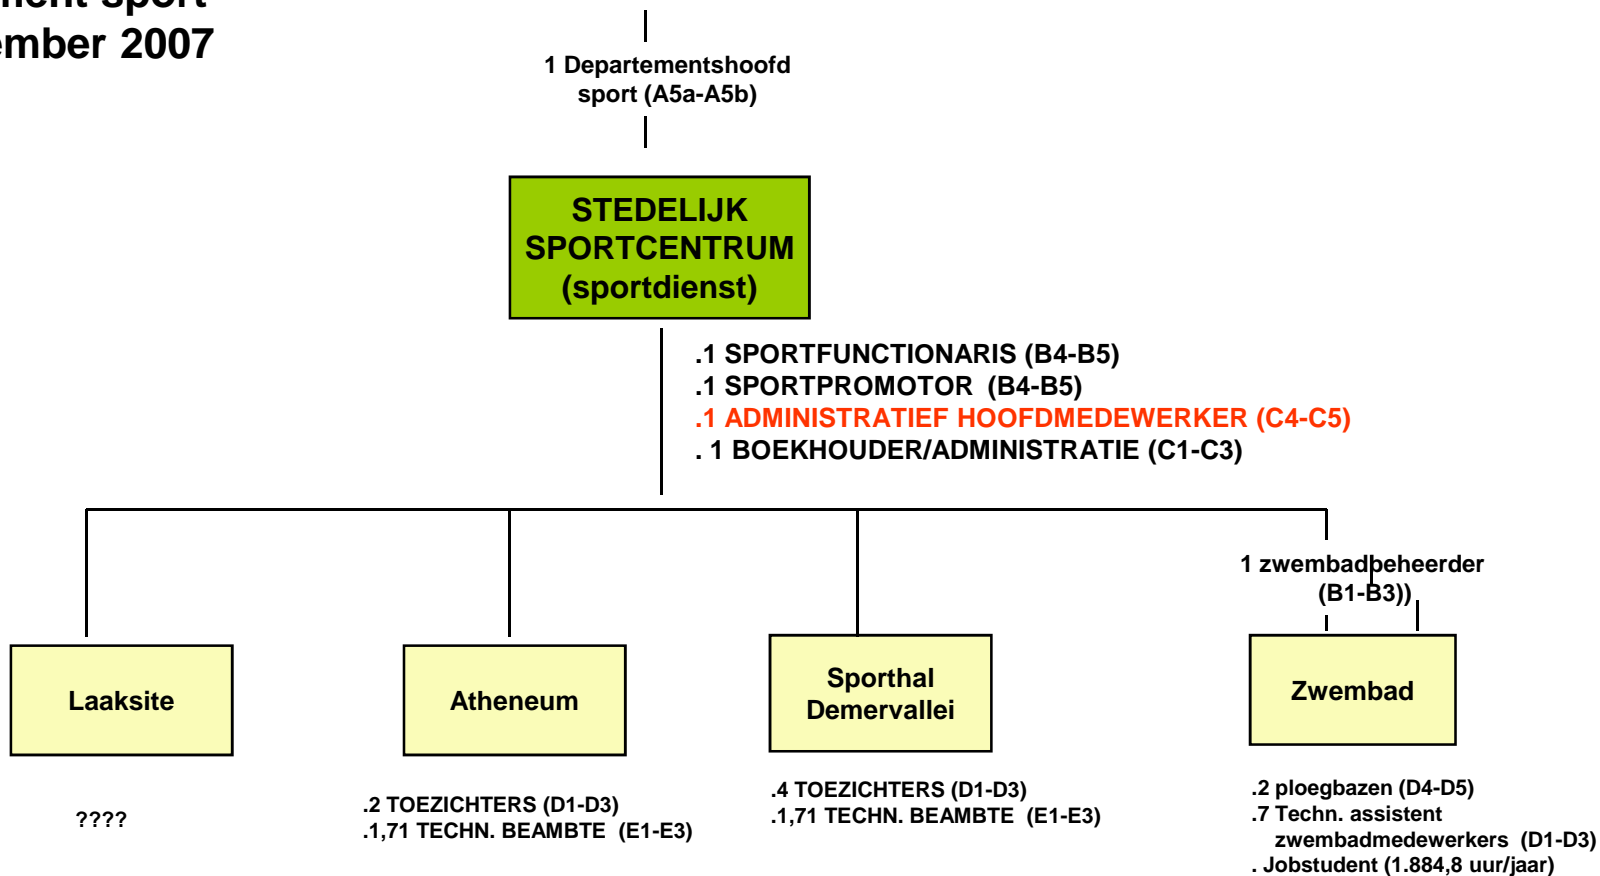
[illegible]ent sport
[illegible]mber 2007

1 Departementshoofd sport (A5a-A5b)

STEDELIJK SPORTCENTRUM (sportdienst)

.1 SPORTFUNCTIONARIS (B4-B5)
.1 SPORTPROMOTOR (B4-B5)
.1 ADMINISTRATIEF HOOFDMEDEWERKER (C4-C5)
. 1 BOEKHOUDER/ADMINISTRATIE (C1-C3)

1 zwembadbeheerder (B1-B3))

Laaksite

Atheneum

Sporthal Demervallei

Zwembad

????

.2 TOEZICHTERS (D1-D3)
.1,71 TECHN. BEAMBTE (E1-E3)

.4 TOEZICHTERS (D1-D3)
.1,71 TECHN. BEAMBTE (E1-E3)

.2 ploegbazen (D4-D5)
.7 Techn. assistent zwembadmedewerkers (D1-D3)
. Jobstudent (1.884,8 uur/jaar)